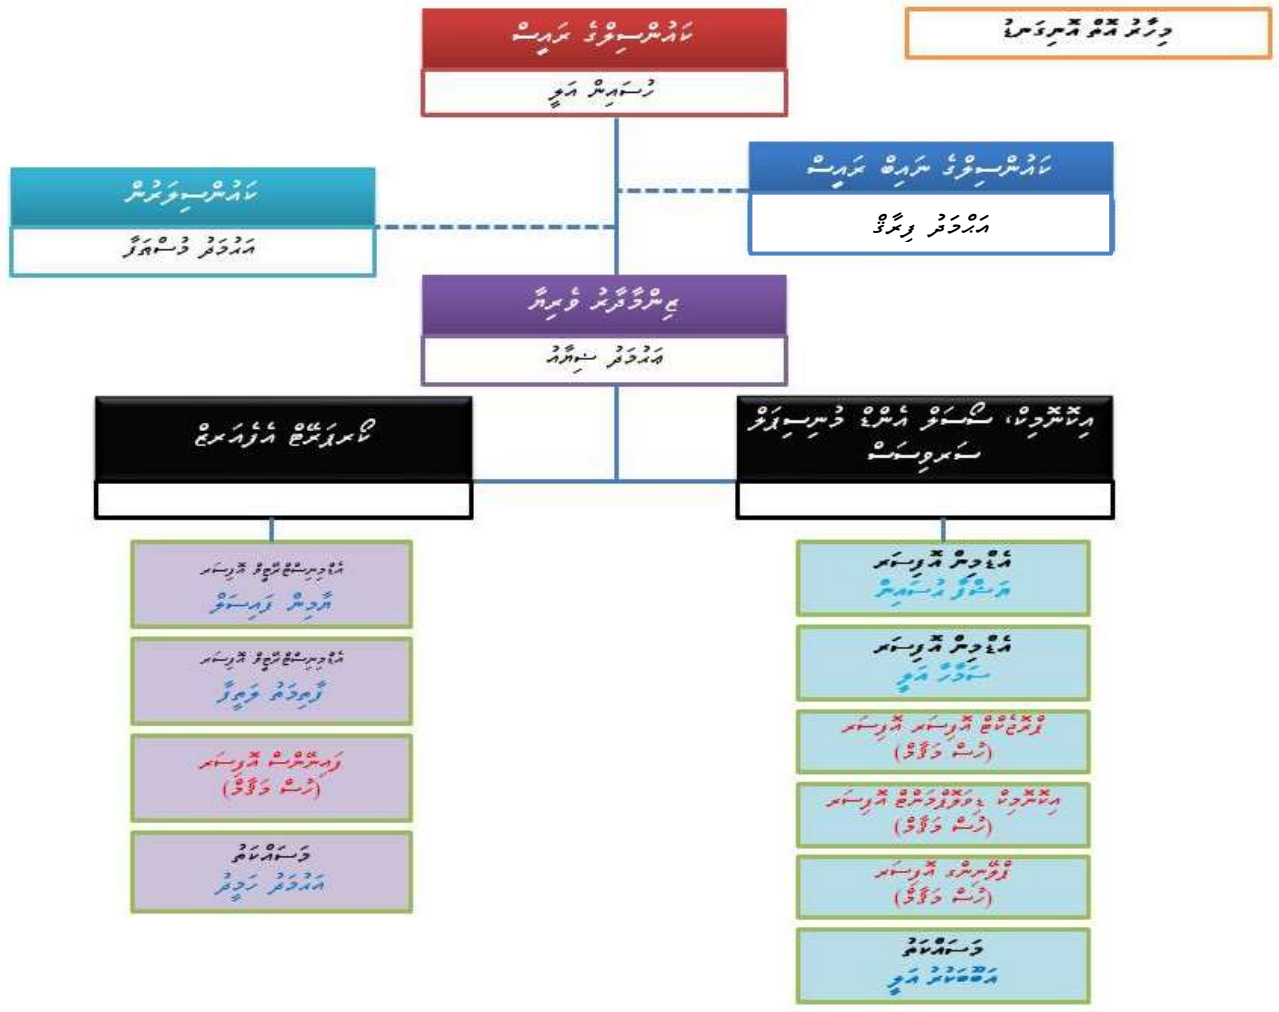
މިހާރު އޮތް އޮނިގަނޑު

ކައުންސިލްގެ ރައީސް
ޙުސައިން އަލީ

ކައުންސިލަރުން
އަޙްމަދު ޙުސައިނާ

ކައުންސިލްގެ ނައިބް ރައީސް
އަބްދުﷲ ފިރާޤް

ޖެންޑަރ ފޯކަލް ޕޮއިންޓް
ކައުންސިލްގެ ނައިބު ރައީސް

އިދާރީ، ސިޔާސީ އަދި މުނިސިޕަލް ސަރވިސަސް

ފައިނޭންސް އެޑްމިން
އެސިސްޓަންޓް އޮފިސަރ
އަޙްމަދު ޝިފާޒް

އެސިސްޓަންޓް އޮފިސަރ
ހުސައިން ޝަފީޤް

ޕްރޮޖެކްޓް އޮފިސަރ
(ހުސް މަޤާމު)

ސީނިއަރ އޮފިސަރ
(ހުސް މަޤާމު)

އޮފިސަރ
(ހުސް މަޤާމު)

ވަސީލަތު
އަޙްމަދު ނަސީމް

އެޑްމިނިސްޓްރޭޓިވް އޮފިސަރ
އާމިނަތު ޝިފާ

އެޑްމިނިސްޓްރޭޓިވް އޮފިސަރ
ފާޠިމަތު ޝަޒްނާ

ފައިނޭންސް އޮފިސަރ
(ހުސް މަޤާމު)

ކައުންސިލް އޮފިސަރ
(ހުސް މަޤާމު)

ވަސީލަތު
އިބްރާހީމް އަލީ